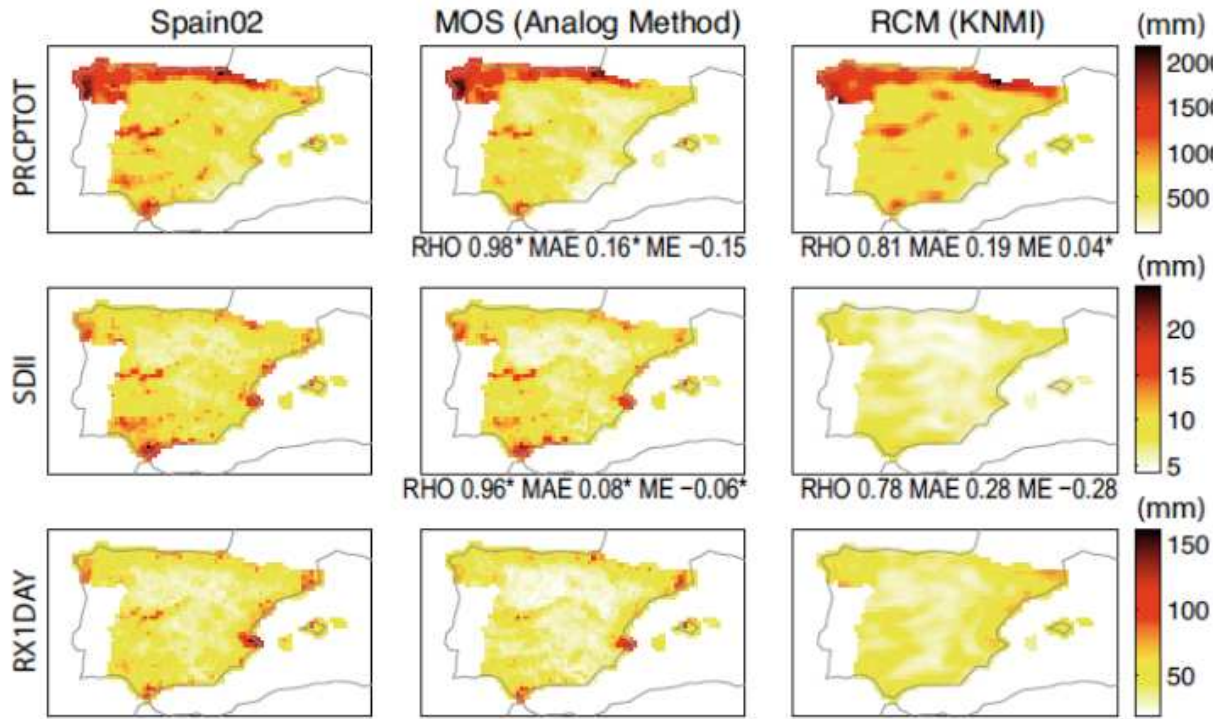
Spain02

MOS (Analog Method)

RCM (KNMI)

(mm)
2000
1500
1000
500

PRCPTOT

RHO 0.98* MAE 0.16* ME −0.15

RHO 0.81 MAE 0.19 ME 0.04*

(mm)
20
15
10
5

SDII

RHO 0.96* MAE 0.08* ME −0.06*

RHO 0.78 MAE 0.28 ME −0.28

(mm)
150
100
50

RX1DAY